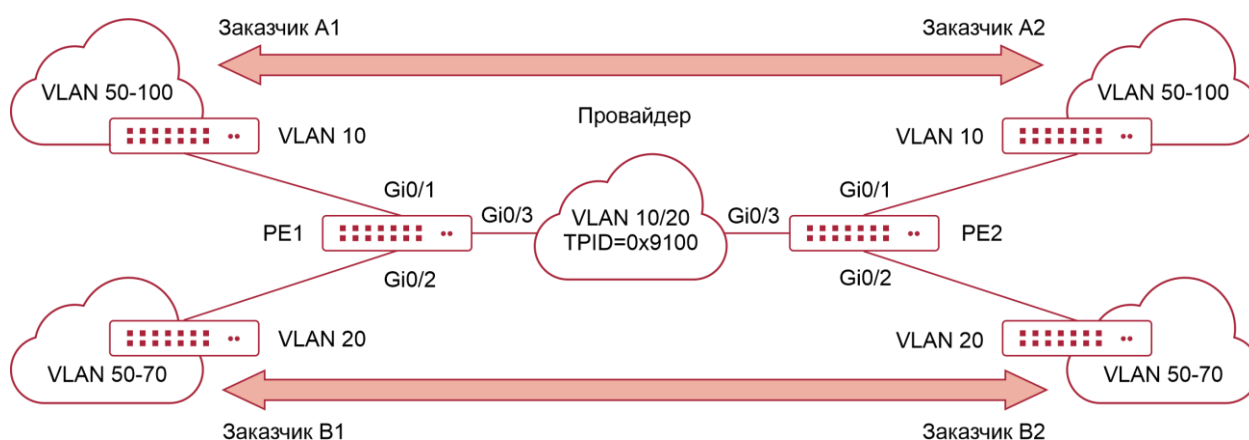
Заказчик A1

Заказчик A2

VLAN 50-100

VLAN 10

Провайдер

VLAN 10

VLAN 50-100

Gi0/1

Gi0/3

VLAN 10/20
TPID=0x9100

Gi0/3

Gi0/1

PE1

PE2

Gi0/2

Gi0/2

VLAN 20

VLAN 20

VLAN 50-70

VLAN 50-70

Заказчик B1

Заказчик B2